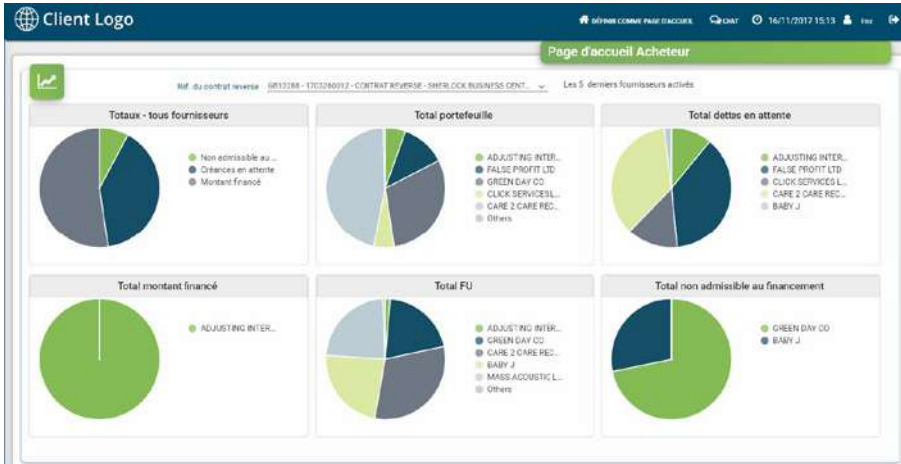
Client Logo

DÉFINIR COMME PAGE D'ACCUEIL  CHAT  16/11/2017 15:13

Page d'accueil Acheteur

Réf. du contrat reverse  GB13288 - 1703260012 - CONTRAT REVERSE - SHERLOCK BUSINESS CENT...  Les 5 derniers fournisseurs activés

Totaux - tous fournisseurs
Non admissible au ...
Créances en attente
Montant financé

Total portefeuille
ADJUSTING INTER...
FALSE PROFIT LTD
GREEN DAY CO
CLICK SERVICES L...
CARE 2 CARE REC...
Others

Total dettes en attente
ADJUSTING INTER...
FALSE PROFIT LTD
CLICK SERVICES L...
CARE 2 CARE REC...
BABY J

Total montant financé
ADJUSTING INTER...

Total FU
ADJUSTING INTER...
GREEN DAY CO
CARE 2 CARE REC...
BABY J
MASS ACOUSTIC L...
Others

Total non admissible au financement
GREEN DAY CO
BABY J